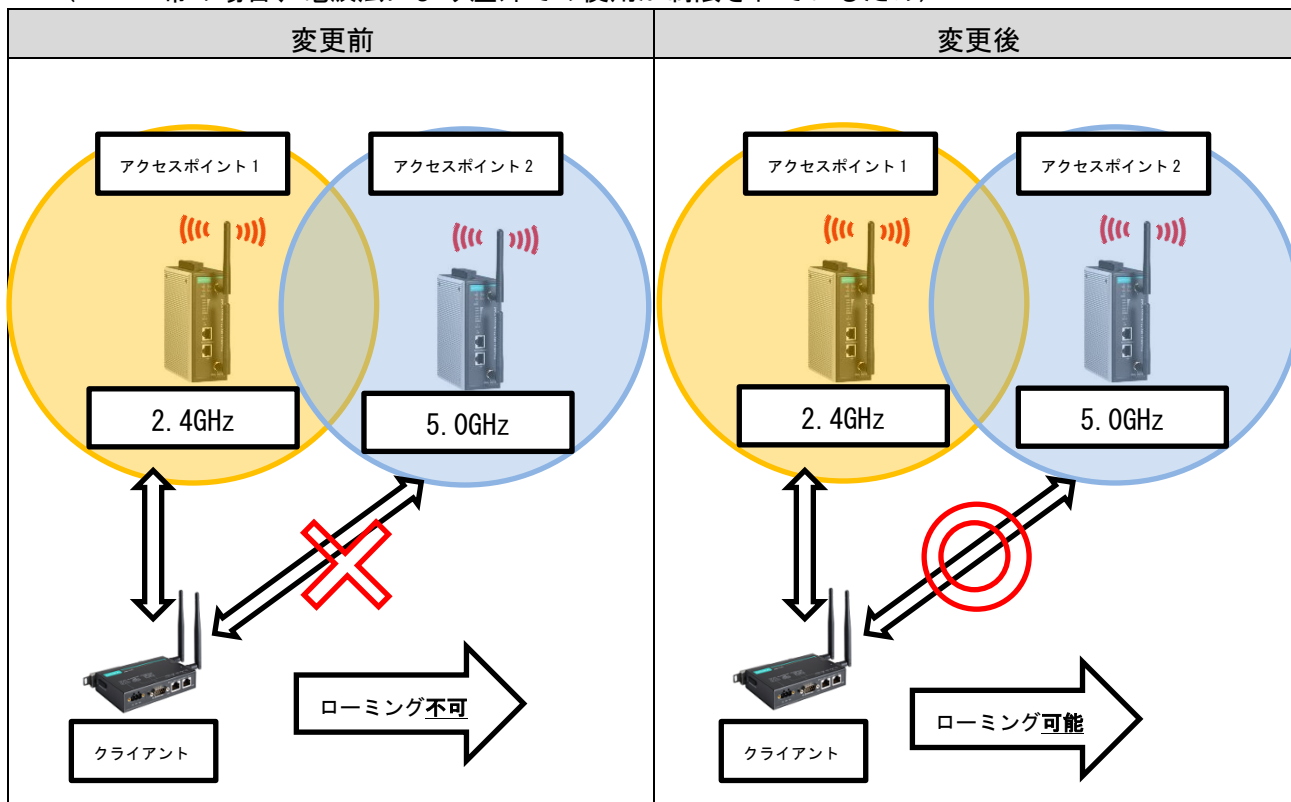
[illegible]

| 変更前 | 変更後 |
|---|---|
| アクセスポイント1<br>アクセスポイント2<br>2.4GHz<br>5.0GHz<br>クライアント<br>ローミング不可 | アクセスポイント1<br>アクセスポイント2<br>2.4GHz<br>5.0GHz<br>クライアント<br>ローミング可能 |